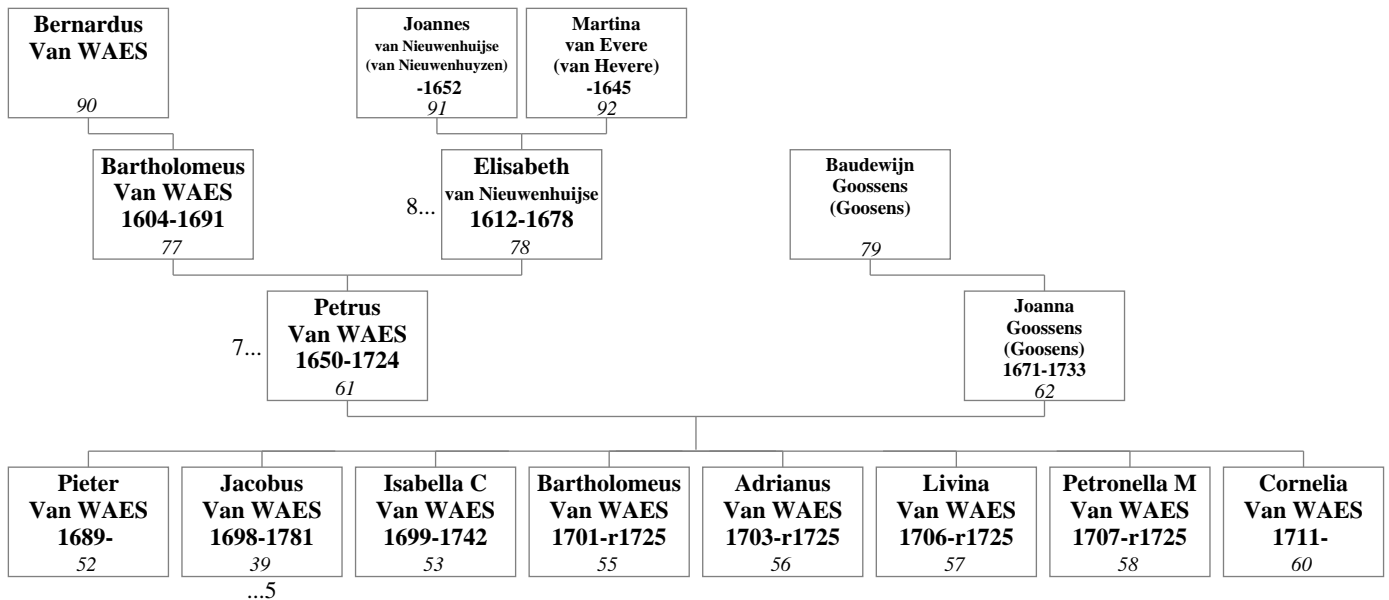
Bernardus
Van WAES
90

Joannes
van Nieuwenhuijse
(van Nieuwenhuyzen)
-1652
91

Martina
van Evere
(van Hevere)
-1645
92

Bartholomeus
Van WAES
1604-1691
77

8...

Elisabeth
van Nieuwenhuijse
1612-1678
78

Baudewijn
Goossens
(Goosens)
79

7...

Petrus
Van WAES
1650-1724
61

Joanna
Goossens
(Goosens)
1671-1733
62

Pieter
Van WAES
1689-
52

Jacobus
Van WAES
1698-1781
39
...5

Isabella C
Van WAES
1699-1742
53

Bartholomeus
Van WAES
1701-r1725
55

Adrianus
Van WAES
1703-r1725
56

Livina
Van WAES
1706-r1725
57

Petronella M
Van WAES
1707-r1725
58

Cornelia
Van WAES
1711-
60